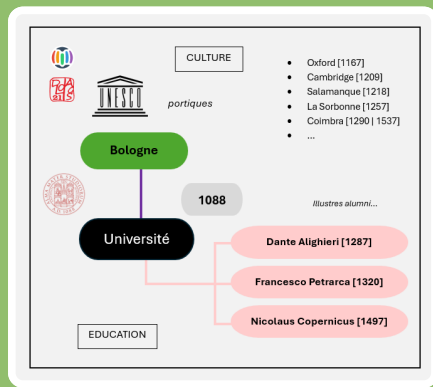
CULTURE

UNESCO

portiques

Bologne

1088

Université

- Oxford [1167]
- Cambridge [1209]
- Salamanque [1218]
- La Sorbonne [1257]
- Coimbra [1290 | 1537]
- ...

Illustres alumni...

Dante Alighieri [1287]

Francesco Petrarca [1320]

Nicolaus Copernicus [1497]

EDUCATION